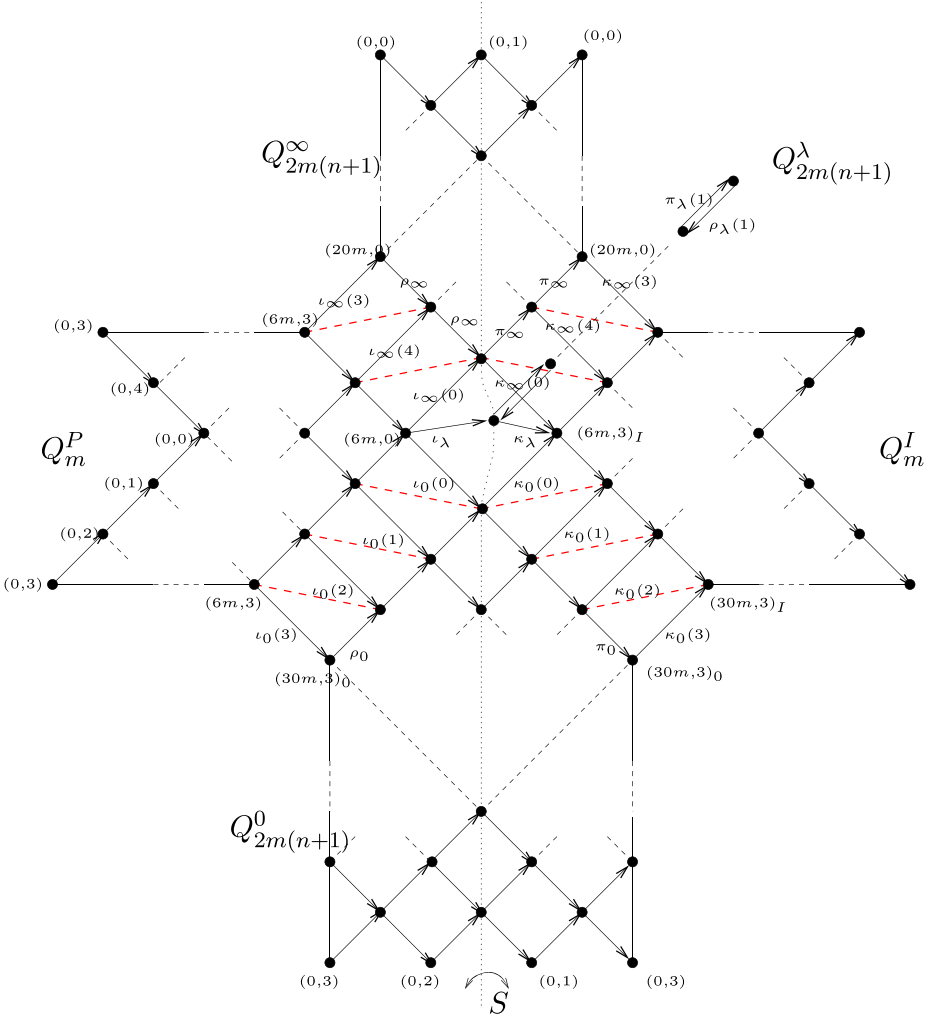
(0,0)
(0,1)
(0,0)
$Q^{\infty}_{2m(n+1)}$
$Q^{\lambda}_{2m(n+1)}$
$\pi_\lambda(1)$
$\rho_\lambda(1)$
(20m,0)
(20m,0)
$\rho_\infty$
$\pi_\infty$
$\kappa_\infty(3)$
$\iota_\infty(3)$
(0,3)
(6m,3)
$\rho_\infty$
$\pi_\infty$
$\kappa_\infty(4)$
$\iota_\infty(4)$
(0,4)
$\kappa_\infty(0)$
$\iota_\infty(0)$
(0,0)
(6m,0)
$\iota_\lambda$
$\kappa_\lambda$
$(6m,3)_I$
$Q^P_m$
$Q^I_m$
(0,1)
$\iota_0(0)$
$\kappa_0(0)$
$\iota_0(1)$
$\kappa_0(1)$
(0,2)
(0,3)
$\iota_0(2)$
$\kappa_0(2)$
(6m,3)
$(30m,3)_I$
$\iota_0(3)$
$\kappa_0(3)$
$\rho_0$
$\pi_0$
$(30m,3)_0$
$(30m,3)_0$
$Q^0_{2m(n+1)}$
(0,3)
(0,2)
(0,1)
(0,3)
$S$